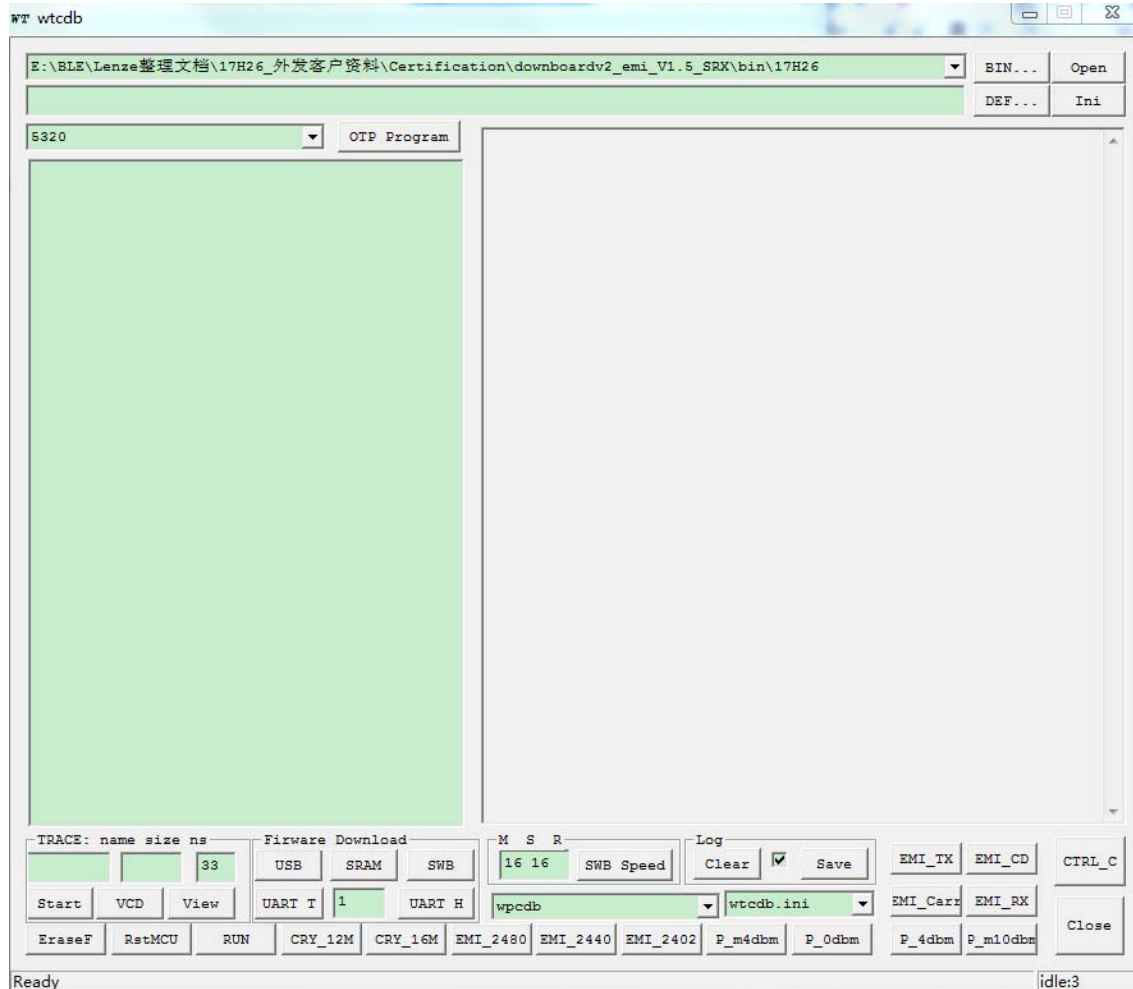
wtcdb

E:\BLE\Lenze整理文档\17H26_外发客户资料\Certification\downboardv2_emi_V1.5_SRX\bin\17H26

BIN... Open

DEF... Ini

5320

OTP Program

TRACE: name size ns

33

Start VCD View

Firware Download

USB SRAM SWB

UART T 1 UART H

M S R

16 16

SWB Speed

Log

Clear Save

EMI_TX EMI_CD

EMI_Carr EMI_RX

CTRL_C

Close

wpcdb

wtcdb.ini

EraseF RstMCU RUN CRY_12M CRY_16M EMI_2480 EMI_2440 EMI_2402 P_m4dbm P_0dbm P_4dbm P_m10dbm

Ready

idle:3